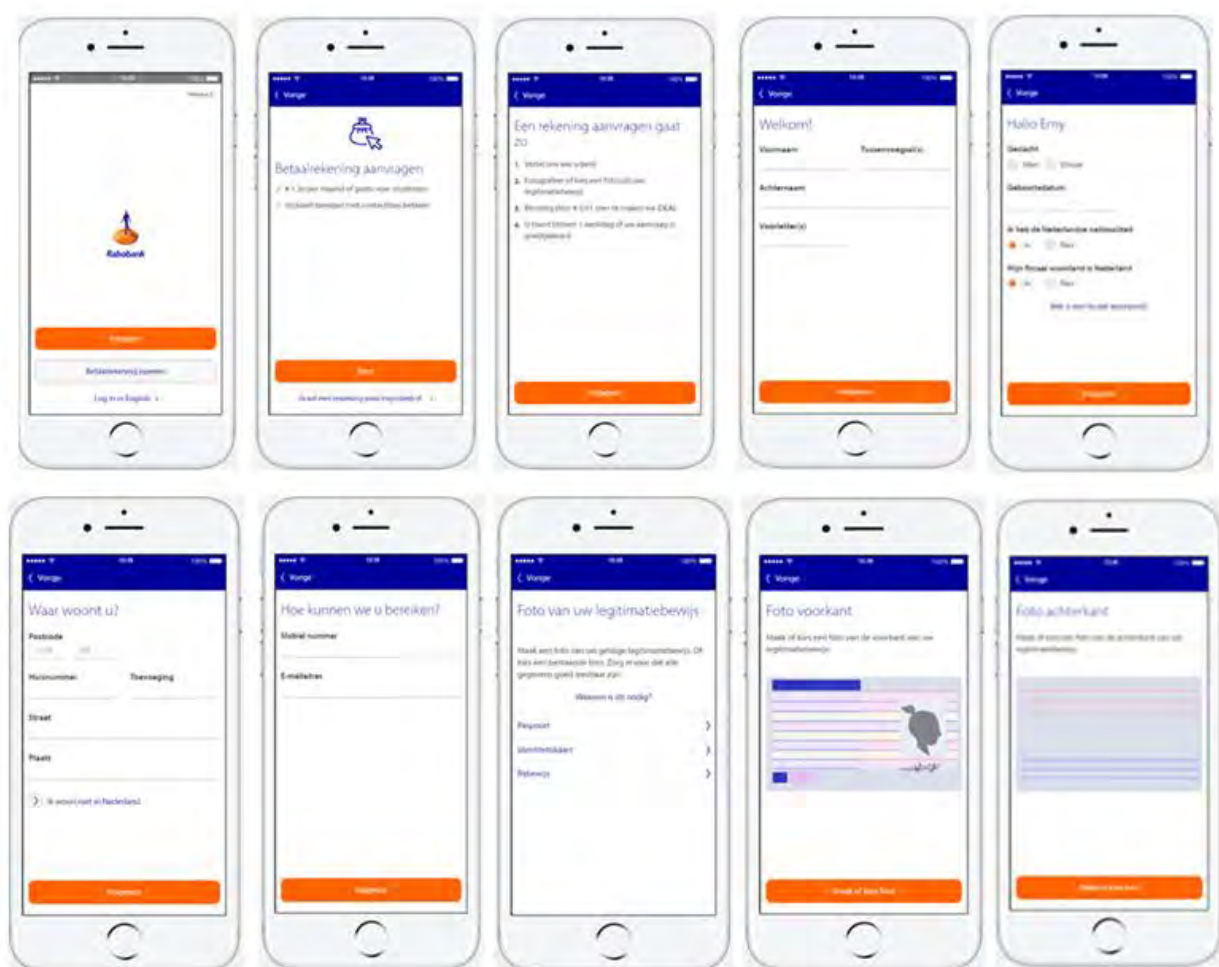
Rabobank

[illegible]

Betaalrekening openen

Log in in English

Vorige

Betaalrekening aanvragen

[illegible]

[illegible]

Start

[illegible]

Vorige

Een rekening aanvragen gaat zo

1. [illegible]

2. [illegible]

3. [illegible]

4. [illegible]

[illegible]

Vorige

Welkom!

Voornaam

Tussenvoegsel(s)

Achternaam

Voorletter(s)

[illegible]

Vorige

Hallo Emy

Geslacht

Man Vrouw

Geboortedatum

Ik heb de Nederlandse nationaliteit

Ja Nee

Mijn fiscaal woonland is Nederland

Ja Nee

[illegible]

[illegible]

Vorige

Waar woont u?

Postcode

Huisnummer

Toevoeging

Straat

Plaats

Ik woon niet in Nederland

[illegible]

Vorige

Hoe kunnen we u bereiken?

Mobiel nummer

E-mailadres

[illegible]

Vorige

Foto van uw legitimatiebewijs

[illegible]

Waarom is dit nodig?

Paspoort

Identiteitskaart

Rijbewijs

Vorige

Foto voorkant

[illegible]

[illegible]

Vorige

Foto achterkant

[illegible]

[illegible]